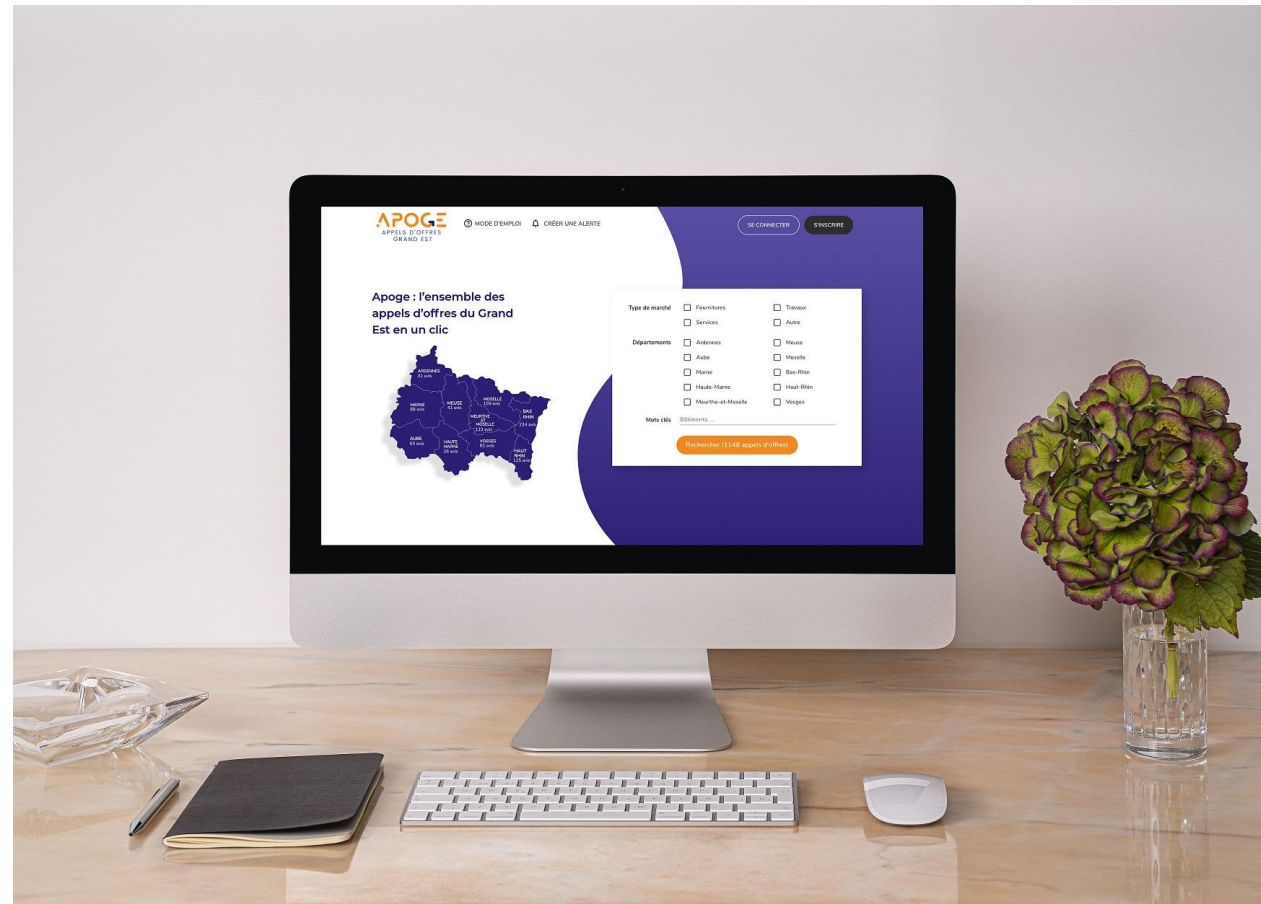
APOGE
APPELS D'OFFRES
GRAND EST

MODE D'EMPLOI CRÉER UNE ALERTE

SE CONNECTER S'INSCRIRE

Apoge : l'ensemble des appels d'offres du Grand Est en un clic

ARDENNES 41 avis
MARNE 88 avis
MEUSE 61 avis
MOSELLE 159 avis
MEURTHE ET MOSELLE 133 avis
BAS RHIN 234 avis
AUBE 62 avis
HAUTE MARNE 26 avis
VOSGES 81 avis
HAUT RHIN 115 avis

Type de marché
Fournitures
Travaux
Services
Autre

Départements
Ardennes
Meuse
Aube
Moselle
Marne
Bas-Rhin
Haute-Marne
Haut-Rhin
Meurthe-et-Moselle
Vosges

Mots clés Bâtiments, ...

Rechercher (1148 appels d'offres)